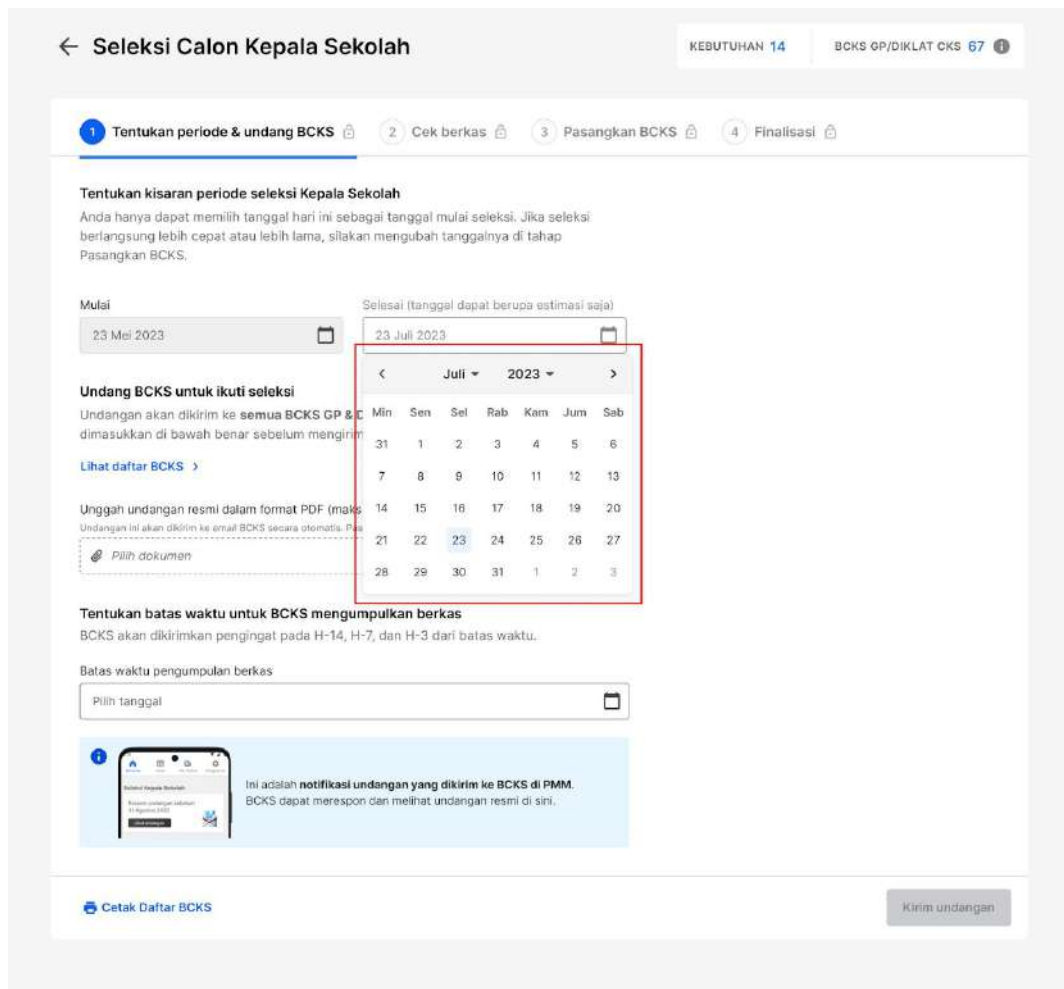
← Seleksi Calon Kepala Sekolah

KEBUTUHAN 14

BCKS GP/DIKLAT CKS 67

1 Tentukan periode & undang BCKS

2 Cek berkas

3 Pasangkan BCKS

4 Finalisasi

Tentukan kisaran periode seleksi Kepala Sekolah

Anda hanya dapat memilih tanggal hari ini sebagai tanggal mulai seleksi. Jika seleksi berlangsung lebih cepat atau lebih lama, silakan mengubah tanggalnya di tahap Pasangkan BCKS.

Mulai

23 Mei 2023

Selesai (tanggal dapat berupa estimasi saja)

23 Juli 2023

‹ Juli ▾ 2023 ▾ ›

| Min | Sen | Sel | Rab | Kam | Jum | Sab |
|---|---|---|---|---|---|---|
| 31 | 1 | 2 | 3 | 4 | 5 | 6 |
| 7 | 8 | 9 | 10 | 11 | 12 | 13 |
| 14 | 15 | 16 | 17 | 18 | 19 | 20 |
| 21 | 22 | 23 | 24 | 25 | 26 | 27 |
| 28 | 29 | 30 | 31 | 1 | 2 | 3 |

Undang BCKS untuk ikuti seleksi

Undangan akan dikirim ke semua BCKS GP & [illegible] dimasukkan di bawah benar sebelum mengirim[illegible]

Lihat daftar BCKS ›

Unggah undangan resmi dalam format PDF (maks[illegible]

Undangan ini akan dikirim ke email BCKS secara otomatis. Pa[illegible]

Pilih dokumen

Tentukan batas waktu untuk BCKS mengumpulkan berkas

BCKS akan dikirimkan pengingat pada H-14, H-7, dan H-3 dari batas waktu.

Batas waktu pengumpulan berkas

Pilih tanggal

Seleksi Kepala Sekolah

Ini adalah notifikasi undangan yang dikirim ke BCKS di PMM. BCKS dapat merespon dan melihat undangan resmi di sini.

Cetak Daftar BCKS

Kirim undangan